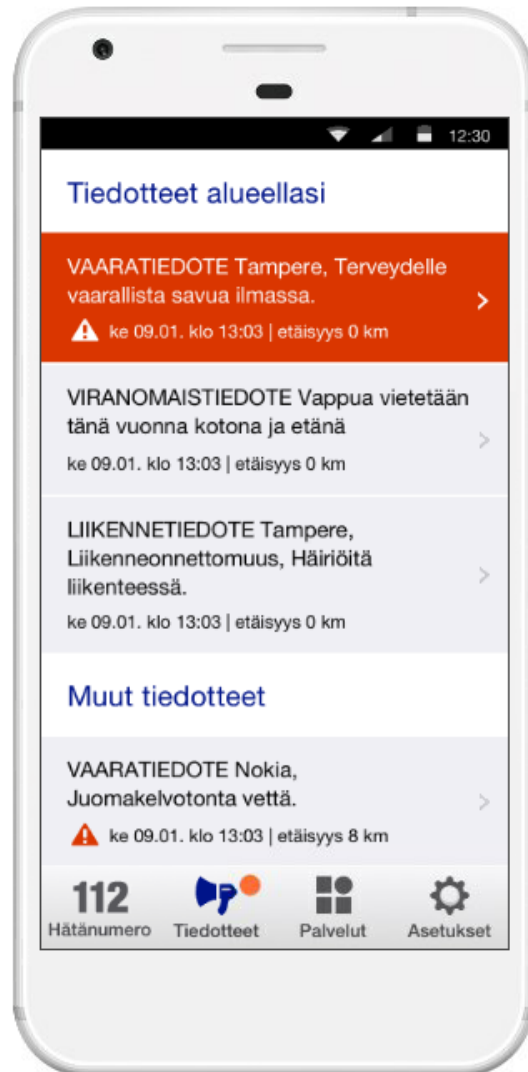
12:30

Tiedotteet alueellasi

VAARATIEDOTE Tampere, Terveydelle vaarallista savua ilmassa.
ke 09.01. klo 13:03 | etäisyys 0 km

VIRANOMAISTIEDOTE Vappua vietetään tänä vuonna kotona ja etänä
ke 09.01. klo 13:03 | etäisyys 0 km

LIIKENNETIEDOTE Tampere, Liikenneonnettomuus, Häiriöitä liikenteessä.
ke 09.01. klo 13:03 | etäisyys 0 km

Muut tiedotteet

VAARATIEDOTE Nokia, Juomakelvotonta vettä.
ke 09.01. klo 13:03 | etäisyys 8 km

112
Hätänumero
Tiedotteet
Palvelut
Asetukset